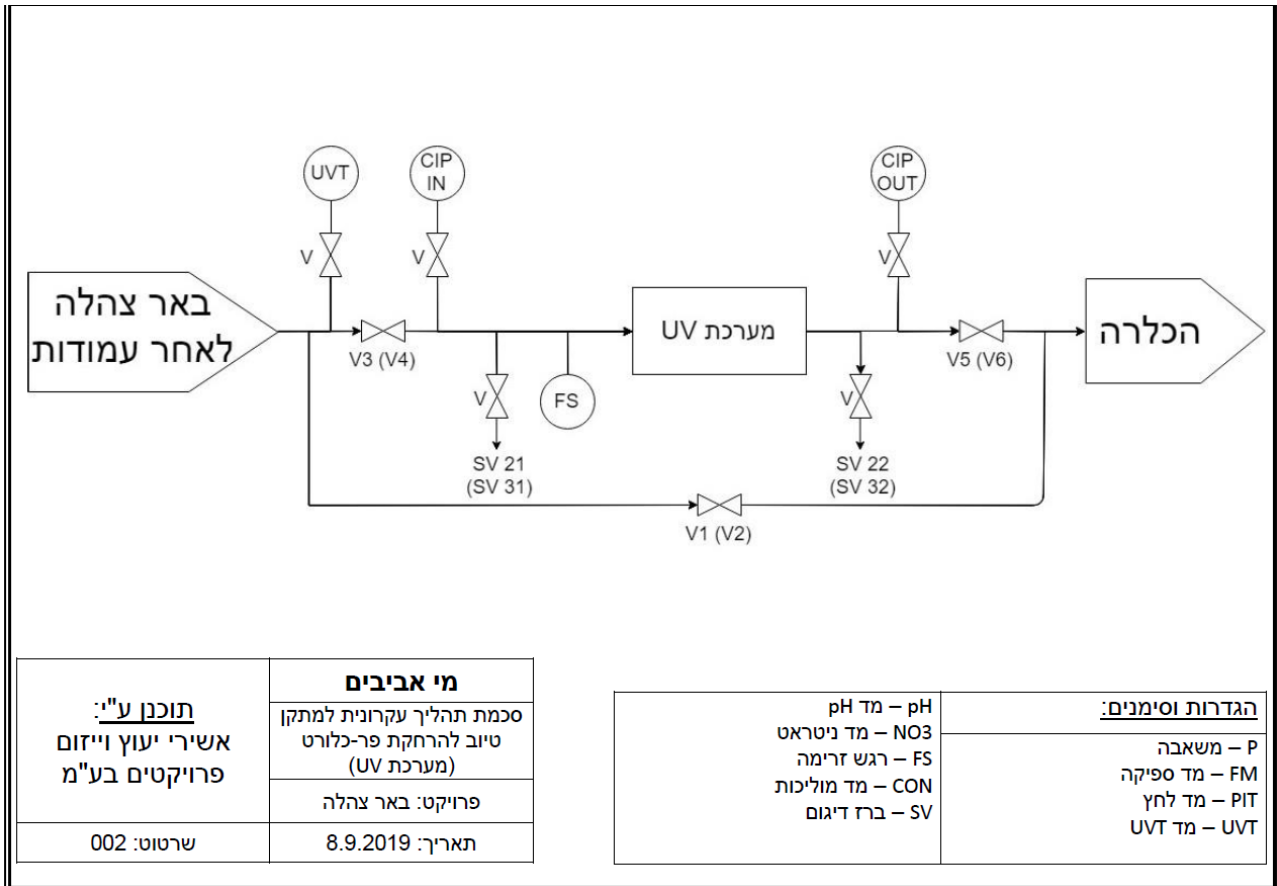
באר צהלה לאחר עמודות

UVT

V

CIP IN

V

V3 (V4)

V

SV 21 (SV 31)

FS

מערכת UV

V

SV 22 (SV 32)

CIP OUT

V

V5 (V6)

הכלרה

V1 (V2)

| מי אביבים | תוכנן ע"י: אשירי יעוץ וייזום פרויקטים בע"מ |
|---|---|
| סכמת תהליך עקרונית למתקן טיוב להרחקת פר-כלורט (מערכת UV) | |
| פרויקט: באר צהלה | |
| תאריך: 8.9.2019 | שרטוט: 002 |

| הגדרות וסימנים: | |
|---|---|
| P – משאבה<br>FM – מד ספיקה<br>PIT – מד לחץ<br>UVT – מד UVT | pH – מד pH<br>NO3 – מד ניטראט<br>FS – רגש זרימה<br>CON – מד מוליכות<br>SV – ברז דיגום |